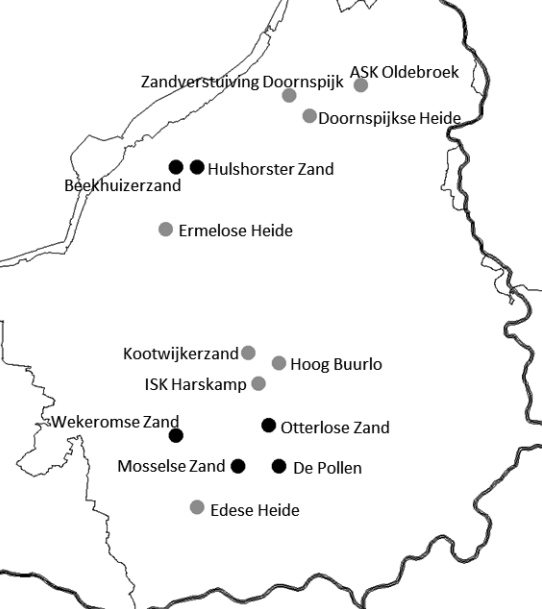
Zandverstuiving Doornspijk
ASK Oldebroek
Doornspijkse Heide
Hulshorster Zand
Beekhuizerzand
Ermelose Heide
Kootwijkerzand
Hoog Buurlo
ISK Harskamp
Wekeromse Zand
Otterlose Zand
Mosselse Zand
De Pollen
Edese Heide